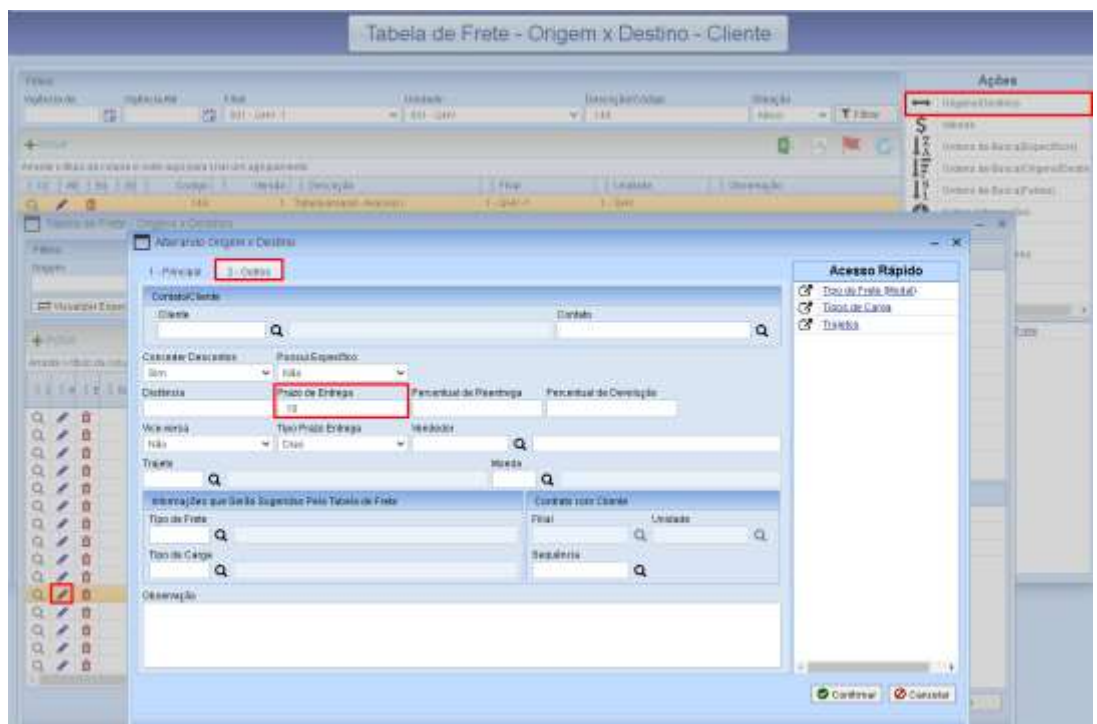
Tabela de Frete - Origem x Destino - Cliente

Filtros
Vigência de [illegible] Vigência Até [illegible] Filial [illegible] Unidade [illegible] Descrição/Código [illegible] Situação Ativo Filtrar

Ações
Origem x Destino
Valores
Ordem de Busca (Específicos)
Ordem de Busca (Origem/Destino)
Ordem de Busca (Faixas)

Tabela de Frete - Origem x Destino

Alterando Origem x Destino

1 - Principal 2 - Outros

Contato/Cliente
Cliente
Contato

Considerar Descontos
Sim
Possui Específico
Não

Distância
Prazo de Entrega
10
Percentual de Reentrega
Percentual de Devolução

Vice-versa
Não
Tipo Prazo Entrega
Dias
Vendedor

Trajeto
Moeda

Informações que Serão Sugeridas Pela Tabela de Frete
Tipo de Frete
Tipo de Carga

Contrato com Cliente
Filial
Unidade
Sequência

Observação

Acesso Rápido
Tipo de Frete (Modal)
Tipos de Carga
Trajetos

Confirmar
Cancelar